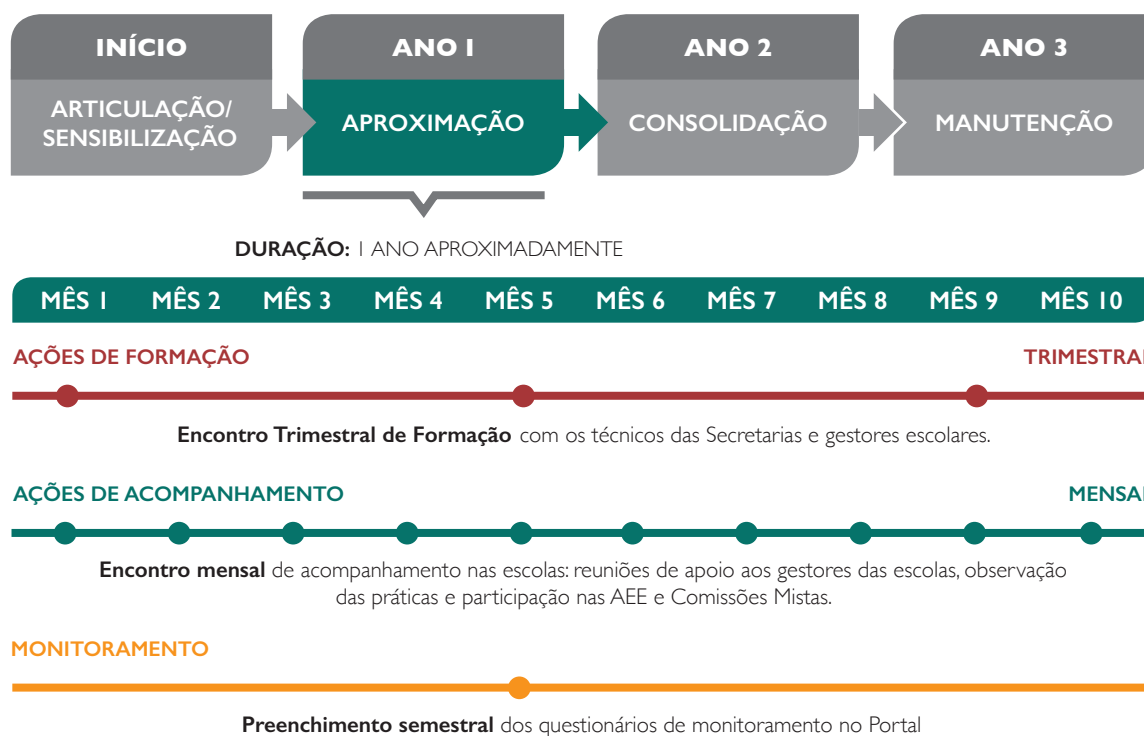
INÍCIO
ARTICULAÇÃO/ SENSIBILIZAÇÃO

ANO 1
APROXIMAÇÃO

ANO 2
CONSOLIDAÇÃO

ANO 3
MANUTENÇÃO

DURAÇÃO: 1 ANO APROXIMADAMENTE

| MÊS 1 | MÊS 2 | MÊS 3 | MÊS 4 | MÊS 5 | MÊS 6 | MÊS 7 | MÊS 8 | MÊS 9 | MÊS 10 |
|---|---|---|---|---|---|---|---|---|---|

AÇÕES DE FORMAÇÃO

TRIMESTRA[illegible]

Encontro Trimestral de Formação com os técnicos das Secretarias e gestores escolares.

AÇÕES DE ACOMPANHAMENTO

MENSA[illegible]

Encontro mensal de acompanhamento nas escolas: reuniões de apoio aos gestores das escolas, observação das práticas e participação nas AEE e Comissões Mistas.

MONITORAMENTO

Preenchimento semestral dos questionários de monitoramento no Portal